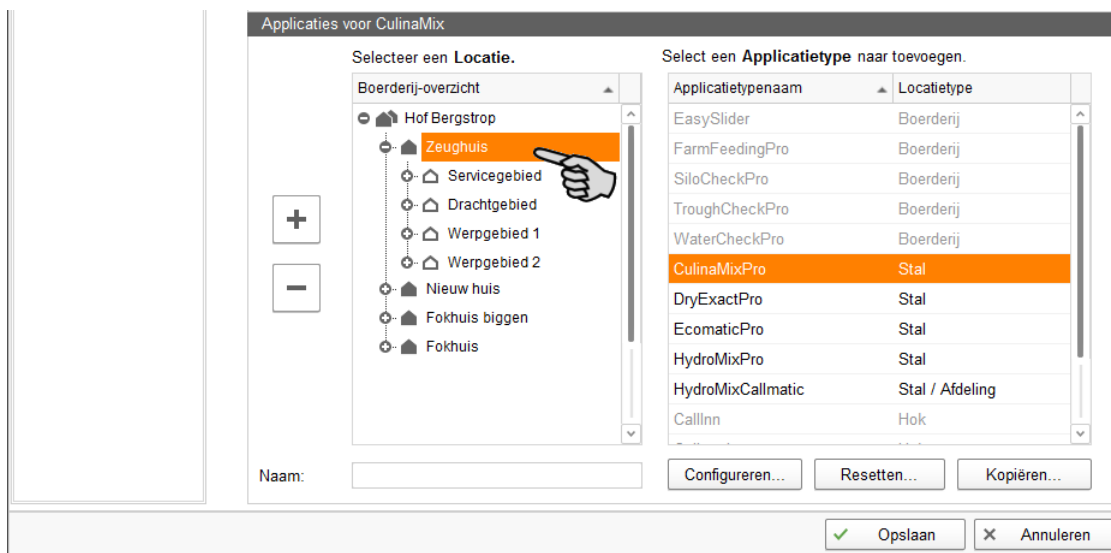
Applicaties voor CulinaMix

Selecteer een **Locatie.**

| Boerderij-overzicht |
|---|
| Hof Bergstrop |
| Zeughuis |
| Servicegebied |
| Drachtgebied |
| Werpgebied 1 |
| Werpgebied 2 |
| Nieuw huis |
| Fokhuis biggen |
| Fokhuis |

+

−

Naam:

Select een **Applicatietype** naar toevoegen.

| Applicatietypenaam | Locatietype |
|---|---|
| EasySlider | Boerderij |
| FarmFeedingPro | Boerderij |
| SiloCheckPro | Boerderij |
| TroughCheckPro | Boerderij |
| WaterCheckPro | Boerderij |
| CulinaMixPro | Stal |
| DryExactPro | Stal |
| EcomaticPro | Stal |
| HydroMixPro | Stal |
| HydroMixCallmatic | Stal / Afdeling |
| CallInn | Hok |
| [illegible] | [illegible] |

Configureren... Resetten... Kopiëren...

✓ Opslaan ✕ Annuleren